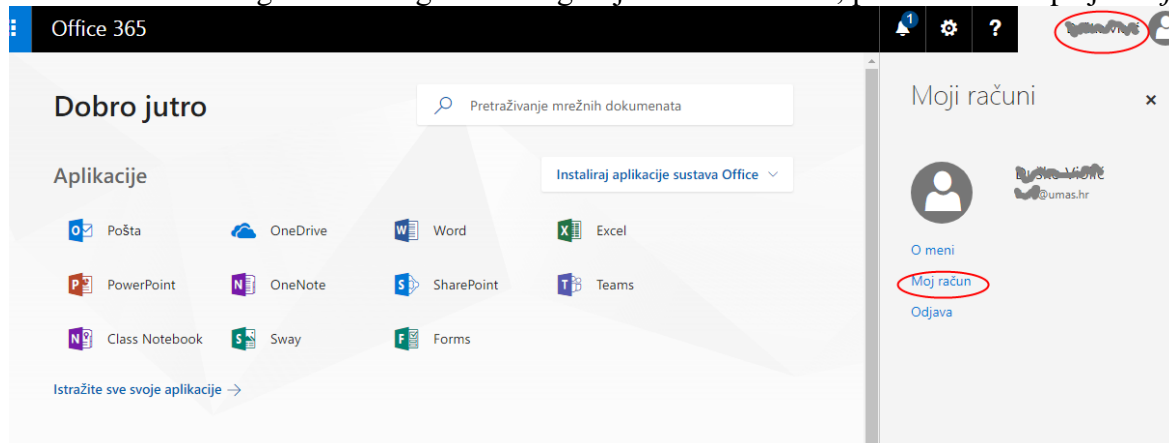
Office 365

1

?

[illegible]

Dobro jutro

Pretraživanje mrežnih dokumenata

Aplikacije

Instaliraj aplikacije sustava Office

Pošta

OneDrive

Word

Excel

PowerPoint

OneNote

SharePoint

Teams

Class Notebook

Sway

Forms

Istražite sve svoje aplikacije →

Moji računi

×

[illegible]
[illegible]@umas.hr

O meni

Moj račun

Odjava